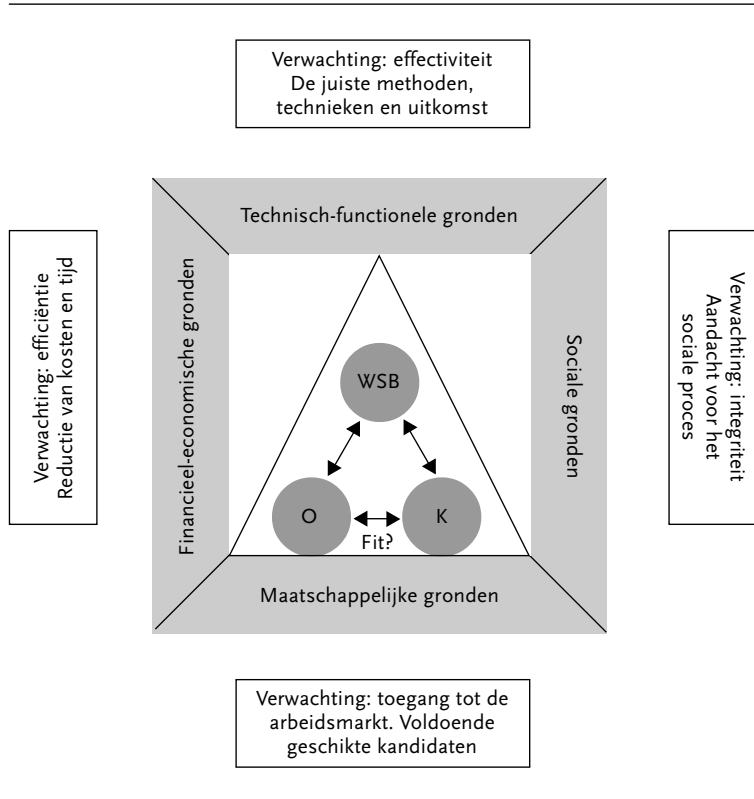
Verwachting: effectiviteit
De juiste methoden, technieken en uitkomst

Verwachting: efficiëntie
Reductie van kosten en tijd

Technisch-functionele gronden

Financieel-economische gronden

Sociale gronden

Verwachting: integriteit
Aandacht voor het sociale proces

WSB

O

K

Fit?

Maatschappelijke gronden

Verwachting: toegang tot de arbeidsmarkt. Voldoende geschikte kandidaten